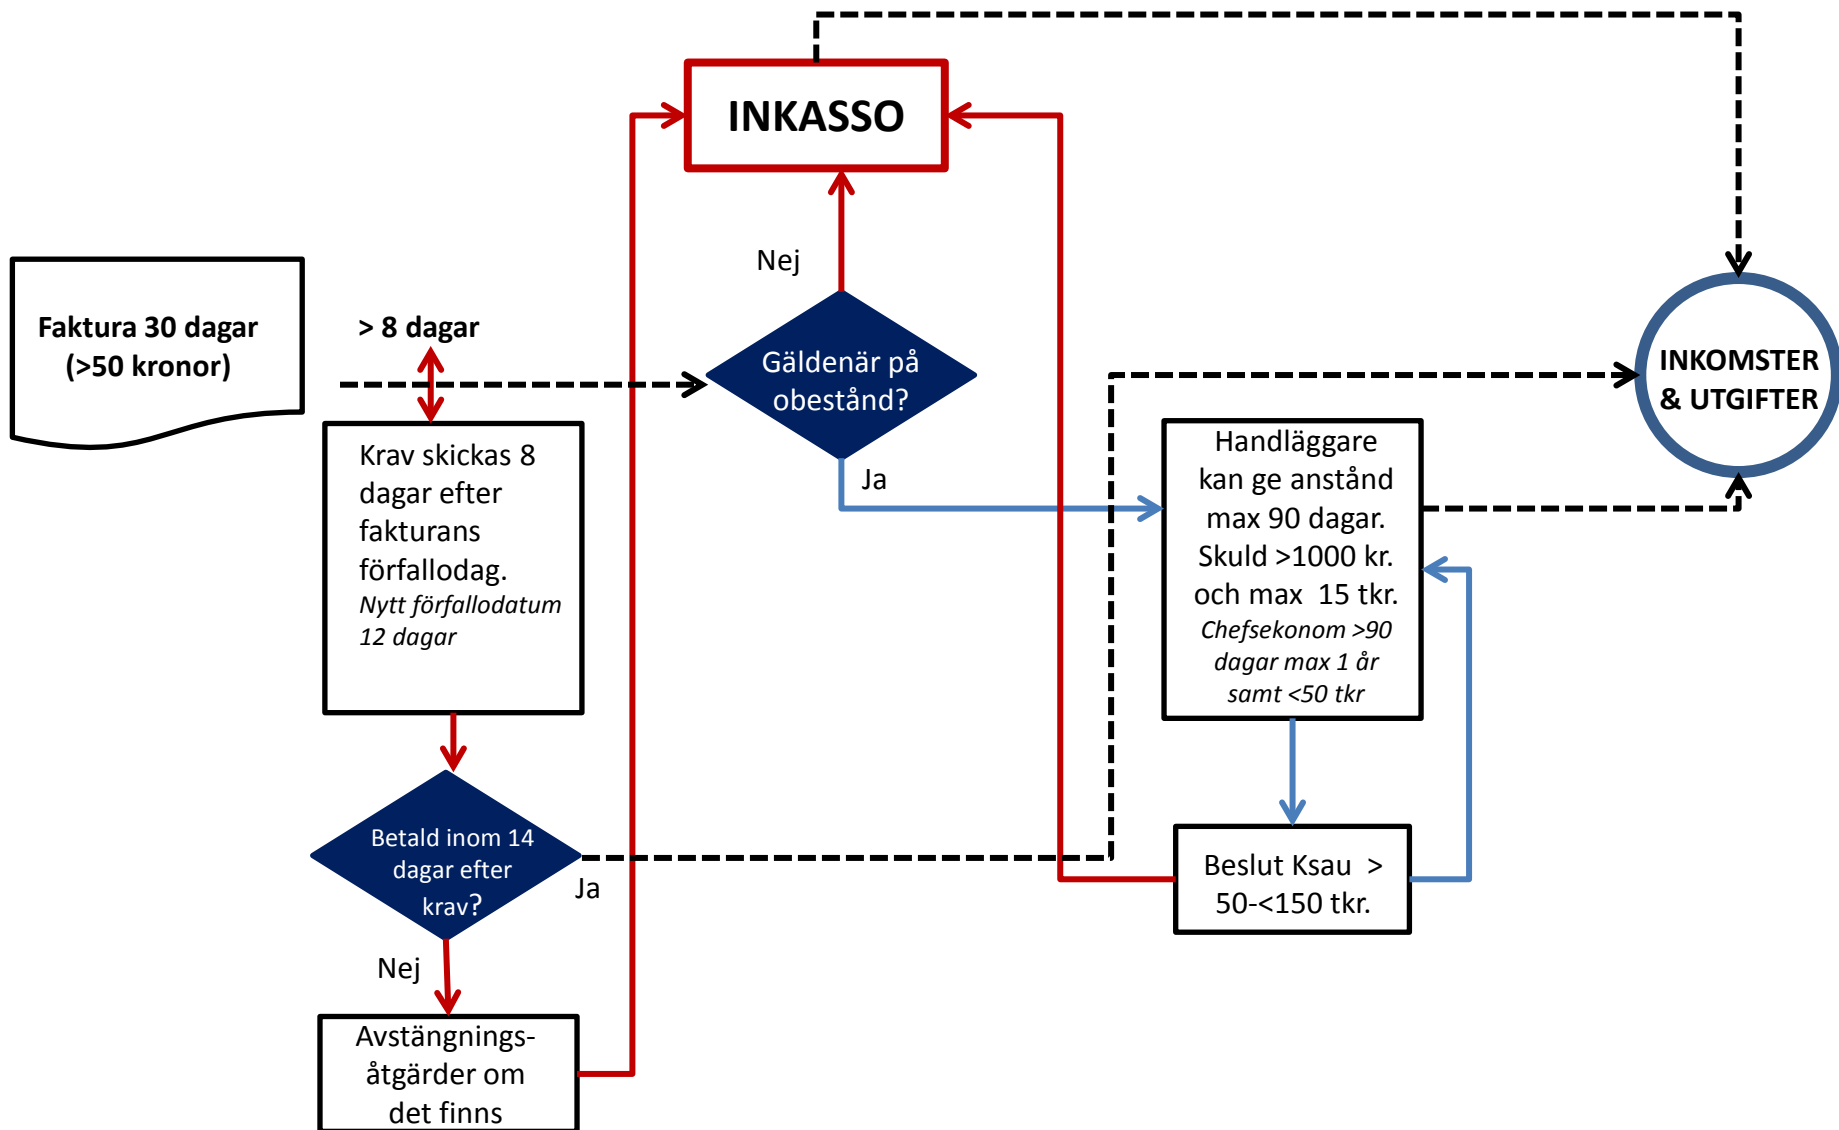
INKASSO

Nej

Faktura 30 dagar (>50 kronor)

> 8 dagar

Gäldenär på obestånd?

INKOMSTER & UTGIFTER

Krav skickas 8 dagar efter fakturans förfallodag. *Nytt förfallodatum 12 dagar*

Ja

Handläggare kan ge anstånd max 90 dagar. Skuld >1000 kr. och max 15 tkr. *Chefsekonom >90 dagar max 1 år samt <50 tkr*

Betald inom 14 dagar efter krav?

Ja

Beslut Ksau > 50-<150 tkr.

Nej

Avstängnings-åtgärder om det finns